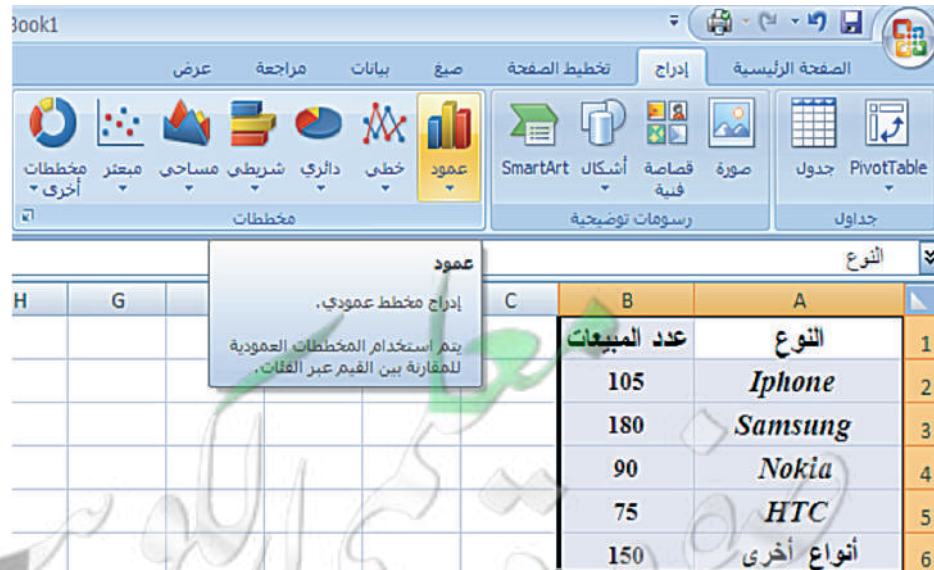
Book1

الصفحة الرئيسية إدراج تخطيط الصفحة صيغ بيانات مراجعة عرض

PivotTable جدول
جداول

صورة قصاصة فنية أشكال SmartArt
رسومات توضيحية

عمود خطي دائري شريطي مساحي مبعثر مخططات أخرى
مخططات

النوع

عمود

إدراج مخطط عمودي.

يتم استخدام المخططات العمودية للمقارنة بين القيم عبر الفئات.

| | A | B | C | G | H |
|---|---|---|---|---|---|
| 1 | النوع | عدد المبيعات | | | |
| 2 | Iphone | 105 | | | |
| 3 | Samsung | 180 | | | |
| 4 | Nokia | 90 | | | |
| 5 | HTC | 75 | | | |
| 6 | أنواع أخرى | 150 | | | |